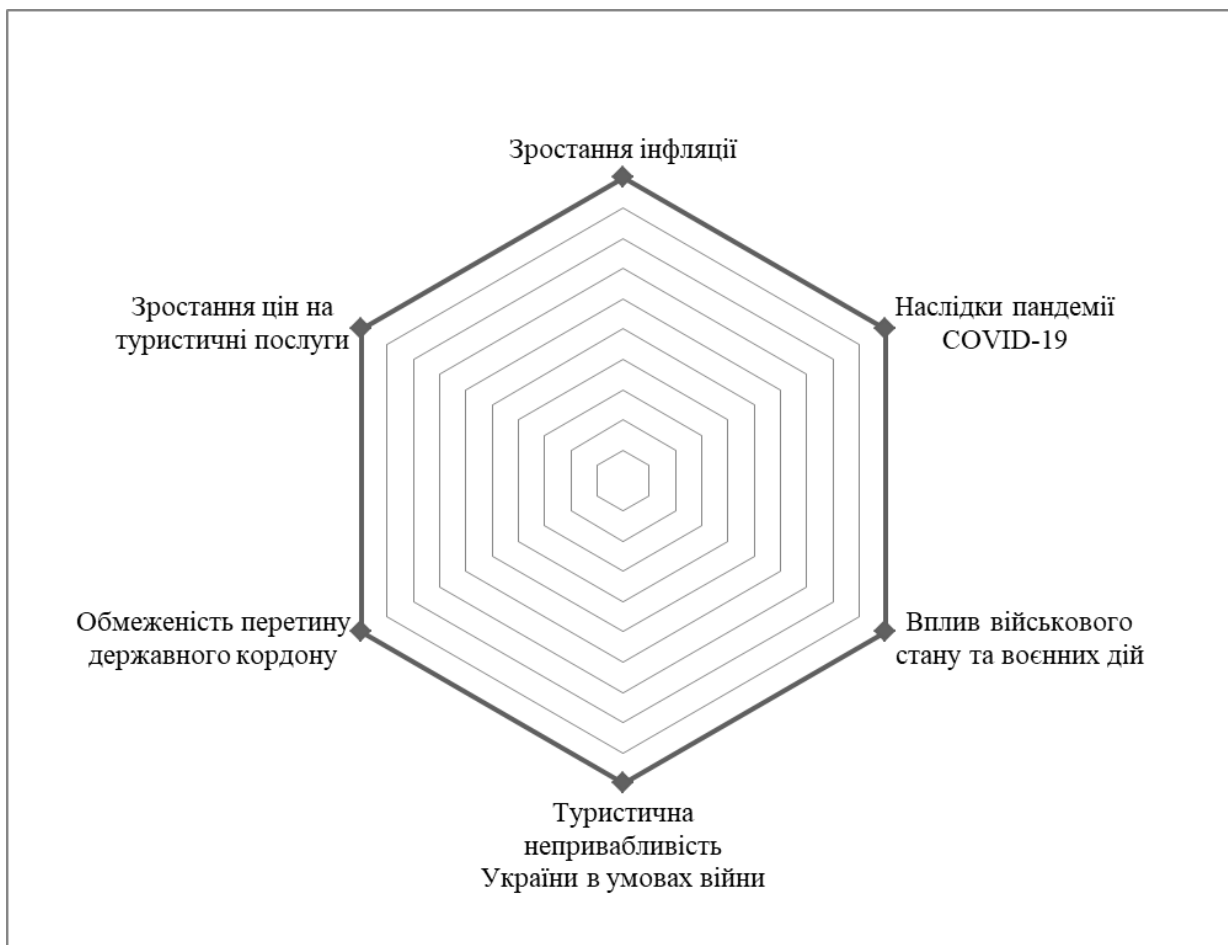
Зростання інфляції

Наслідки пандемії COVID-19

Вплив військового стану та воєнних дій

Туристична непривабливість України в умовах війни

Обмеженість перетину державного кордону

Зростання цін на туристичні послуги